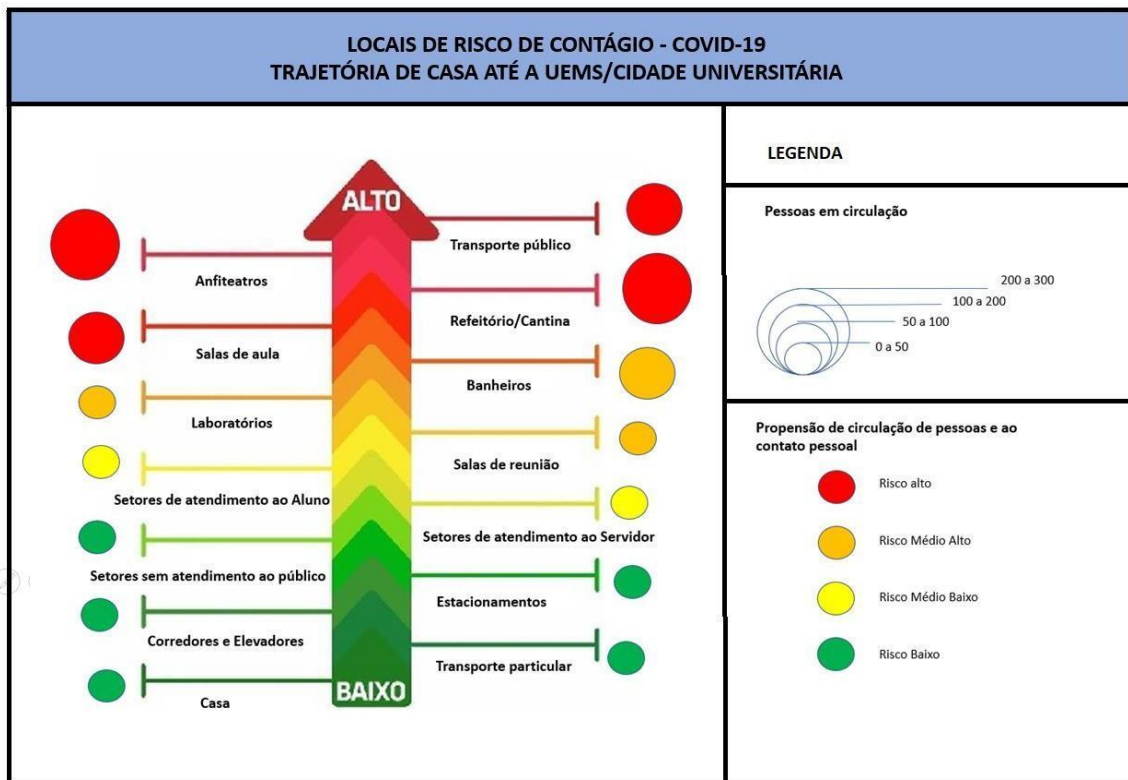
LOCAIS DE RISCO DE CONTÁGIO - COVID-19
TRAJETÓRIA DE CASA ATÉ A UEMS/CIDADE UNIVERSITÁRIA

ALTO

Anfiteatros

Salas de aula

Laboratórios

Setores de atendimento ao Aluno

Setores sem atendimento ao público

Corredores e Elevadores

Casa

Transporte público

Refeitório/Cantina

Banheiros

Salas de reunião

Setores de atendimento ao Servidor

Estacionamentos

Transporte particular

BAIXO

LEGENDA

Pessoas em circulação

200 a 300
100 a 200
50 a 100
0 a 50

Propensão de circulação de pessoas e ao contato pessoal

Risco alto

Risco Médio Alto

Risco Médio Baixo

Risco Baixo